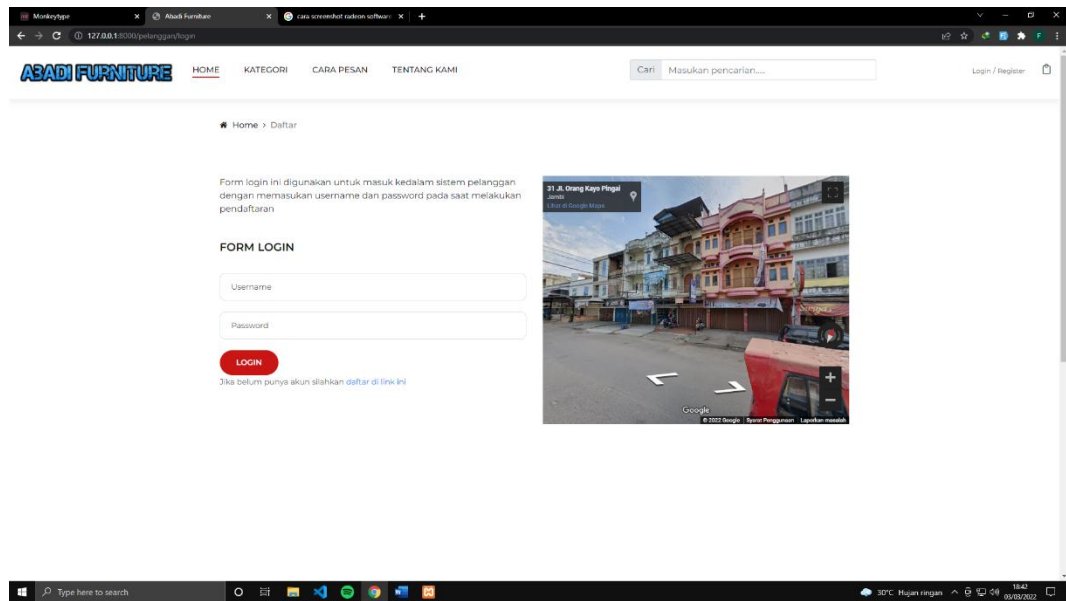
Monkeytype
Abadi Furniture
cara screenshot radeon software
127.0.0.1:8000/pelanggan/login

ABADI FURNITURE
HOME KATEGORI CARA PESAN TENTANG KAMI
Cari Masukan pencarian....
Login / Register

Home > Daftar

Form login ini digunakan untuk masuk kedalam sistem pelanggan dengan memasukan username dan password pada saat melakukan pendaftaran

FORM LOGIN

Username

Password

LOGIN

Jika belum punya akun silahkan daftar di link ini

31 Jl. Orang Kayo Pingai
Jambi
Lihat di Google Maps
Google
© 2022 Google Syarat Penggunaan Laporkan masalah

Type here to search
30°C Hujan ringan
18:42
03/03/2022